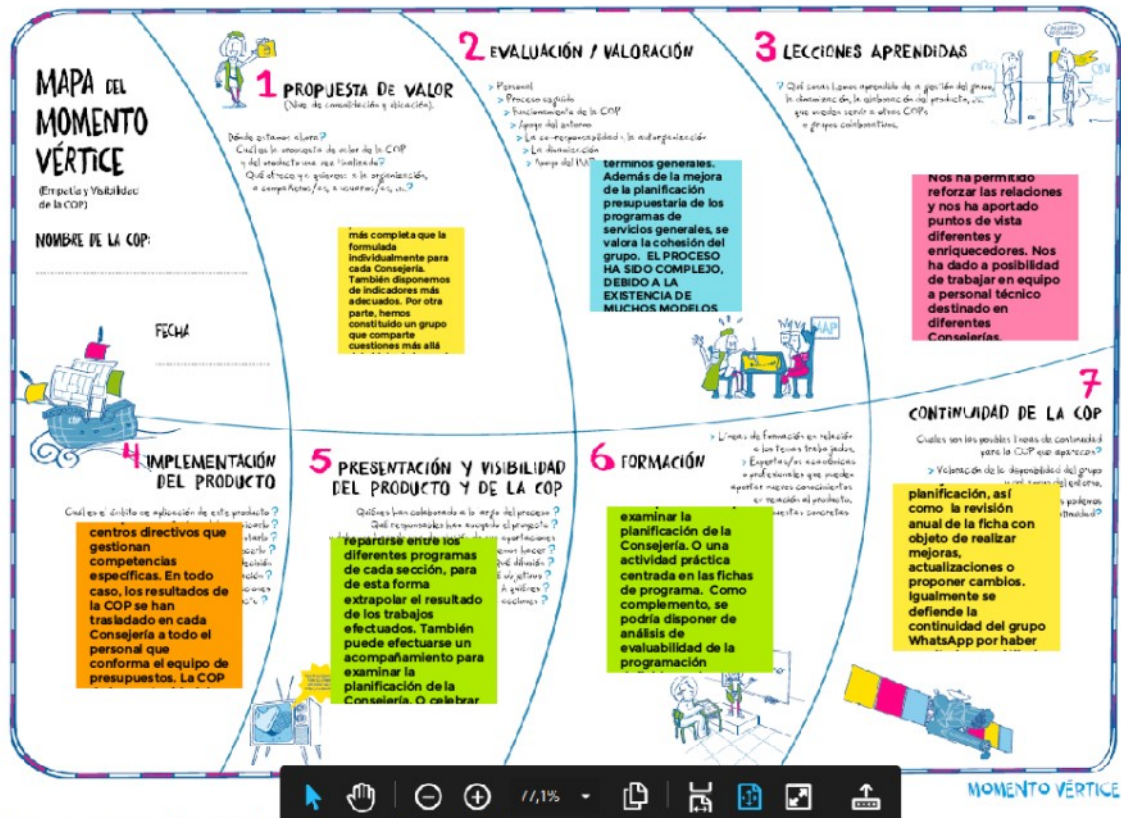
MAPA DEL MOMENTO VÉRTICE

(Empatía y Visibilidad de la COP)

NOMBRE DE LA COP:

FECHA

1 PROPUESTA DE VALOR
(Nivel de consolidación y eficacia).

¿Dónde estamos ahora?
¿Cuál es la propuesta de valor de la COP y del producto una vez finalizado?
¿Qué ofrece y a quienes: a la organización, a compañeros/as, a usuarios/as, etc.?

más completa que la formulada individualmente para cada Consejería. También disponemos de indicadores más adecuados. Por otra parte, hemos constituido un grupo que comparte cuestiones más allá

2 EVALUACIÓN / VALORACIÓN

> Personal
> Proceso seguido
> Funcionamiento de la COP
> Apoyo del entorno
> La co-responsabilidad y la autoorganización
> La dinamización
> Apoyo del IAAP

términos generales. Además de la mejora de la planificación presupuestaria de los programas de servicios generales, se valora la cohesión del grupo. EL PROCESO HA SIDO COMPLEJO, DEBIDO A LA EXISTENCIA DE MUCHOS MODELOS

3 LECCIONES APRENDIDAS

¿Qué cosas hemos aprendido de la gestión del grupo, la dinamización, la elaboración del producto, etc. que puedan servir a otras COPs o grupos colaborativos?

Nos ha permitido reforzar las relaciones y nos ha aportado puntos de vista diferentes y enriquecedores. Nos ha dado a posibilidad de trabajar en equipo a personal técnico destinado en diferentes Consejerías.

4 IMPLEMENTACIÓN DEL PRODUCTO

¿Cuál es el ámbito de aplicación de este producto?

centros directivos que gestionan competencias específicas. En todo caso, los resultados de la COP se han trasladado en cada Consejería a todo el personal que conforma el equipo de presupuestos. La COP

5 PRESENTACIÓN Y VISIBILIDAD DEL PRODUCTO Y DE LA COP

¿Quiénes han colaborado a lo largo del proceso?
¿Qué responsables han acogido el proyecto?

repartirse entre los diferentes programas de cada sección, para de esta forma extrapolar el resultado de los trabajos efectuados. También puede efectuarse un acompañamiento para examinar la planificación de la Consejería. O celebrar

6 FORMACIÓN

> Líneas de formación en relación a los temas trabajados.
> Expertos/as o colectivos o profesionales que pueden aportar nuevos conocimientos en relación al producto, cuestiones concretas

examinar la planificación de la Consejería. O una actividad práctica centrada en las fichas de programa. Como complemento, se podría disponer de análisis de evaluabilidad de la programación

7 CONTINUIDAD DE LA COP

Cuáles son las posibles líneas de continuidad para la COP que aparecen?
> Valoración de la disponibilidad del grupo

planificación, así como la revisión anual de la ficha con objeto de realizar mejoras, actualizaciones o proponer cambios. Igualmente se defiende la continuidad del grupo WhatsApp por haber

MOMENTO VÉRTICE

77,1%